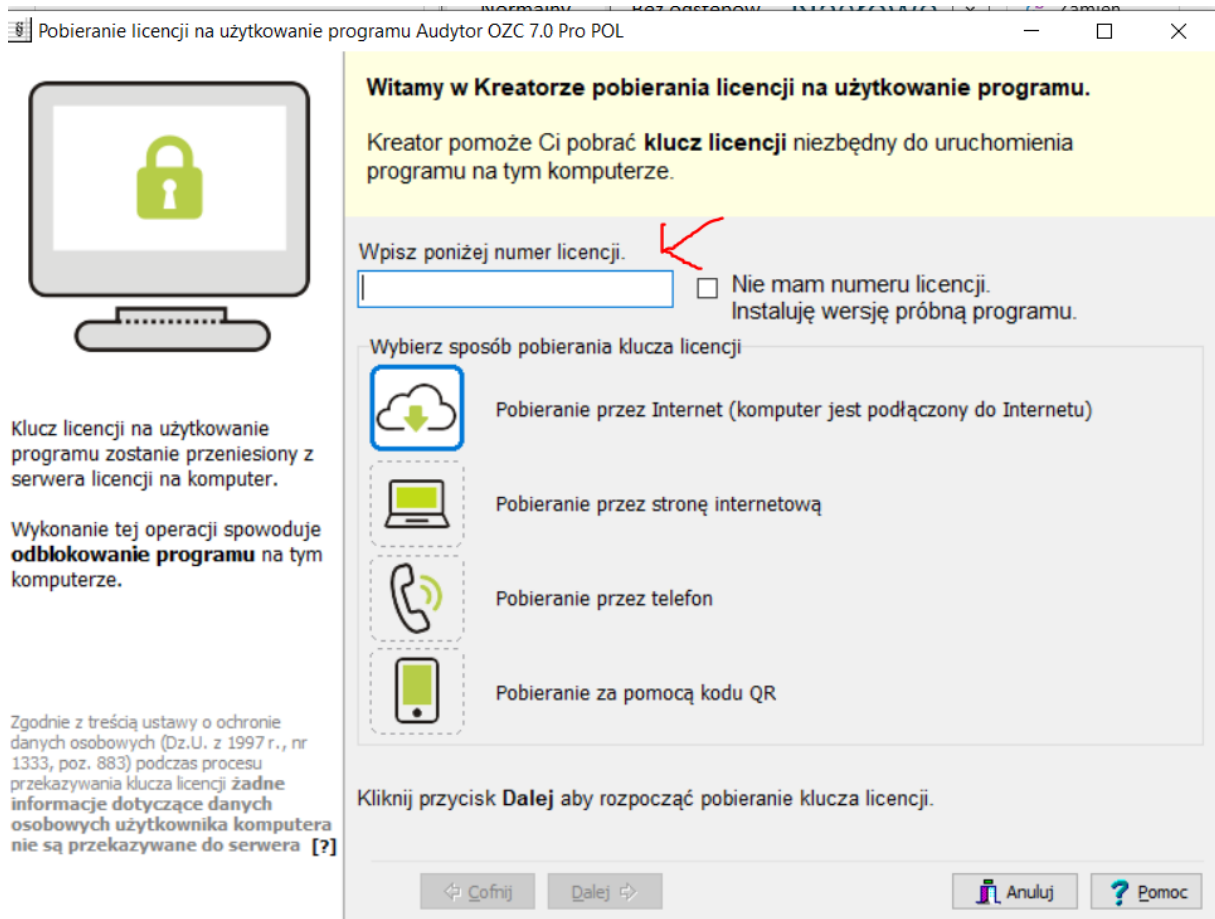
Pobieranie licencji na użytkowanie programu Audytor OZC 7.0 Pro POL

Witamy w Kreatorze pobierania licencji na użytkowanie programu.

Kreator pomoże Ci pobrać **klucz licencji** niezbędny do uruchomienia programu na tym komputerze.

Wpisz poniżej numer licencji.

Nie mam numeru licencji. Instaluję wersję próbną programu.

Wybierz sposób pobierania klucza licencji

Pobieranie przez Internet (komputer jest podłączony do Internetu)

Pobieranie przez stronę internetową

Pobieranie przez telefon

Pobieranie za pomocą kodu QR

Klucz licencji na użytkowanie programu zostanie przeniesiony z serwera licencji na komputer.

Wykonanie tej operacji spowoduje **odblokowanie programu** na tym komputerze.

Zgodnie z treścią ustawy o ochronie danych osobowych (Dz.U. z 1997 r., nr 1333, poz. 883) podczas procesu przekazywania klucza licencji **żadne informacje dotyczące danych osobowych użytkownika komputera nie są przekazywane do serwera** [?]

Kliknij przycisk **Dalej** aby rozpocząć pobieranie klucza licencji.

Cofnij Dalej Anuluj Pomoc